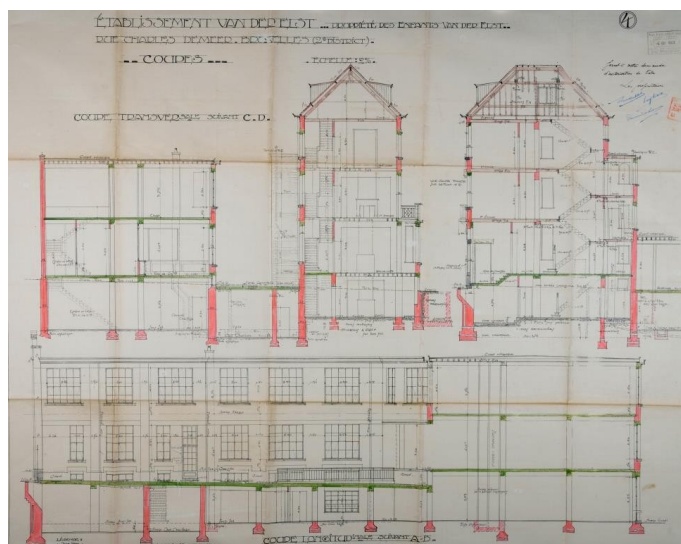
ÉTABLISSEMENT VAN DER ELST _ PROPRIÉTÉ DES ENFANTS VAN DER ELST _
RUE CHARLES DEMEER. BRUXELLES (2me District).

_ COUPES _

ÉCHELLES:

COUPE TRANSVERSALE suivant C.D.

COUPE LONGITUDINALE suivant A.B.

4

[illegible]